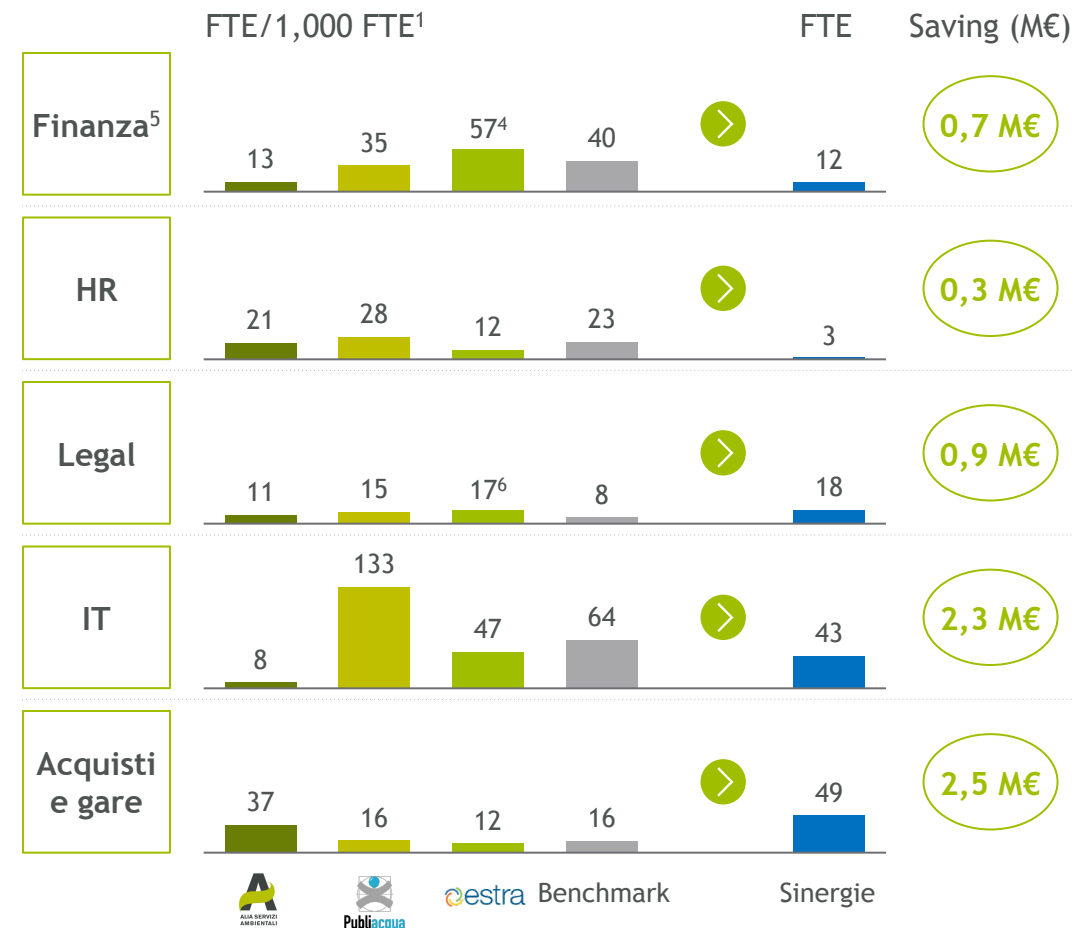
FTE/1,000 FTE$^1$ FTE Saving (M€)

Finanza$^5$
13 35 57$^4$ 40 12
0,7 M€

HR
21 28 12 23 3
0,3 M€

Legal
11 15 17$^6$ 8 18
0,9 M€

IT
8 133 47 64 43
2,3 M€

Acquisti e gare
37 16 12 16 49
2,5 M€

ALIA SERVIZI AMBIENTALI
Publiacqua
estra
Benchmark
Sinergie